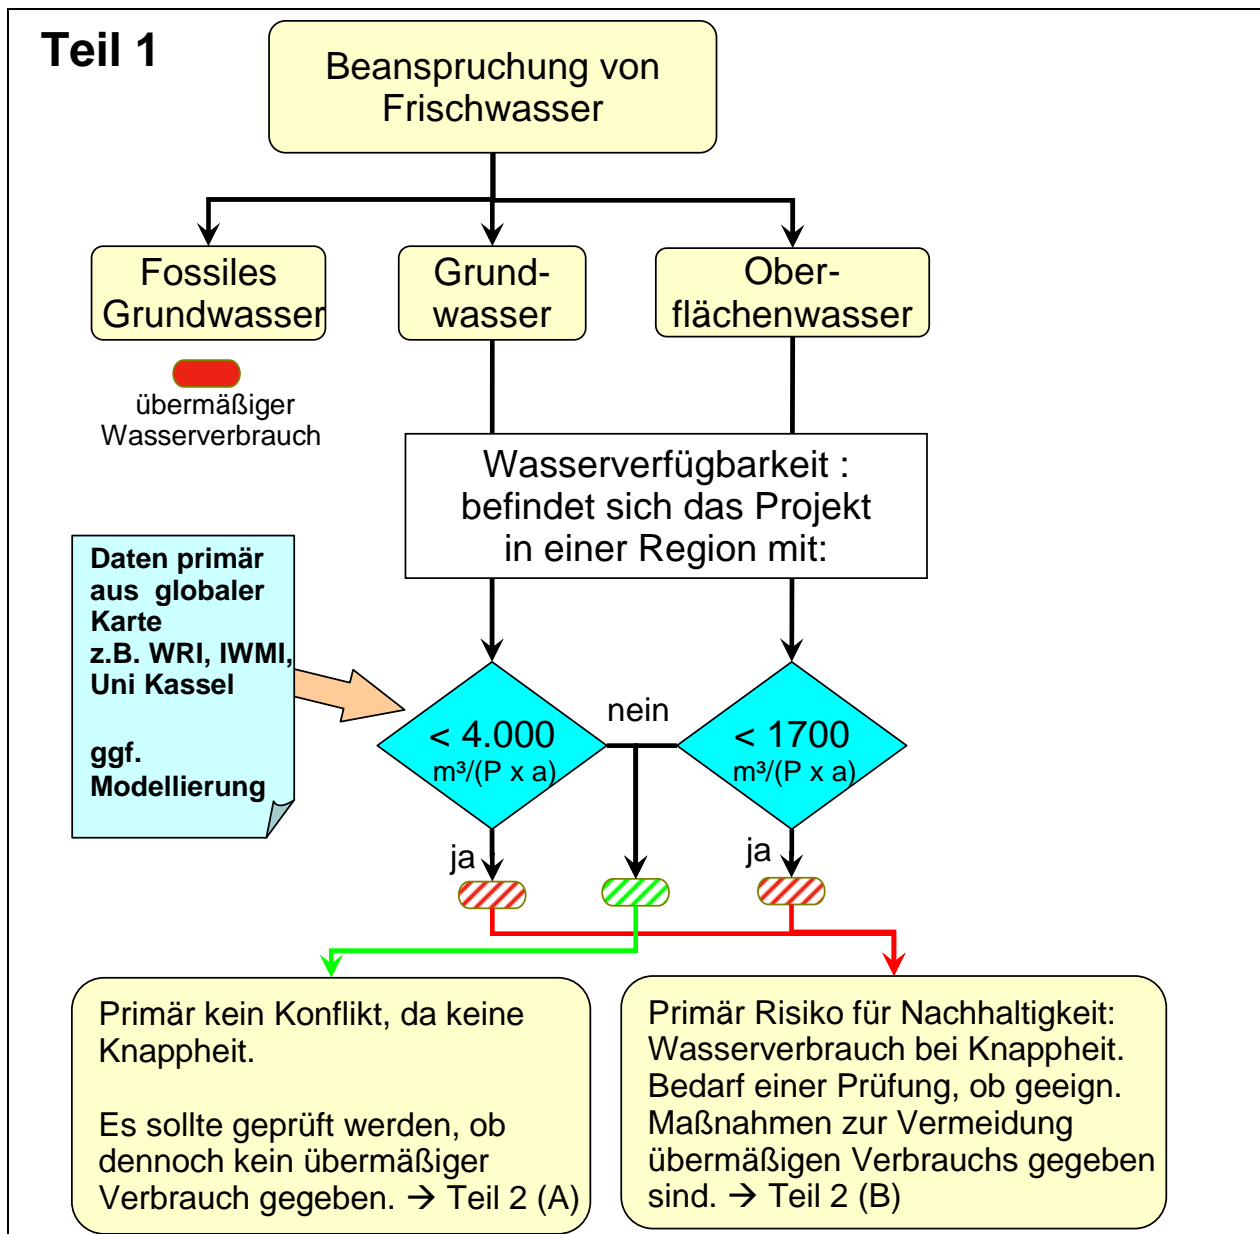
Teil 1

Beanspruchung von Frischwasser

Fossiles Grundwasser

Grund-wasser

Ober-flächenwasser

übermäßiger Wasserverbrauch

Wasserverfügbarkeit : befindet sich das Projekt in einer Region mit:

Daten primär aus globaler Karte z.B. WRI, IWMI, Uni Kassel

ggf. Modellierung

< 4.000 m³/(P x a)

nein

< 1700 m³/(P x a)

ja

ja

Primär kein Konflikt, da keine Knappheit.

Es sollte geprüft werden, ob dennoch kein übermäßiger Verbrauch gegeben. → Teil 2 (A)

Primär Risiko für Nachhaltigkeit: Wasserverbrauch bei Knappheit. Bedarf einer Prüfung, ob geeign. Maßnahmen zur Vermeidung übermäßigen Verbrauchs gegeben sind. → Teil 2 (B)